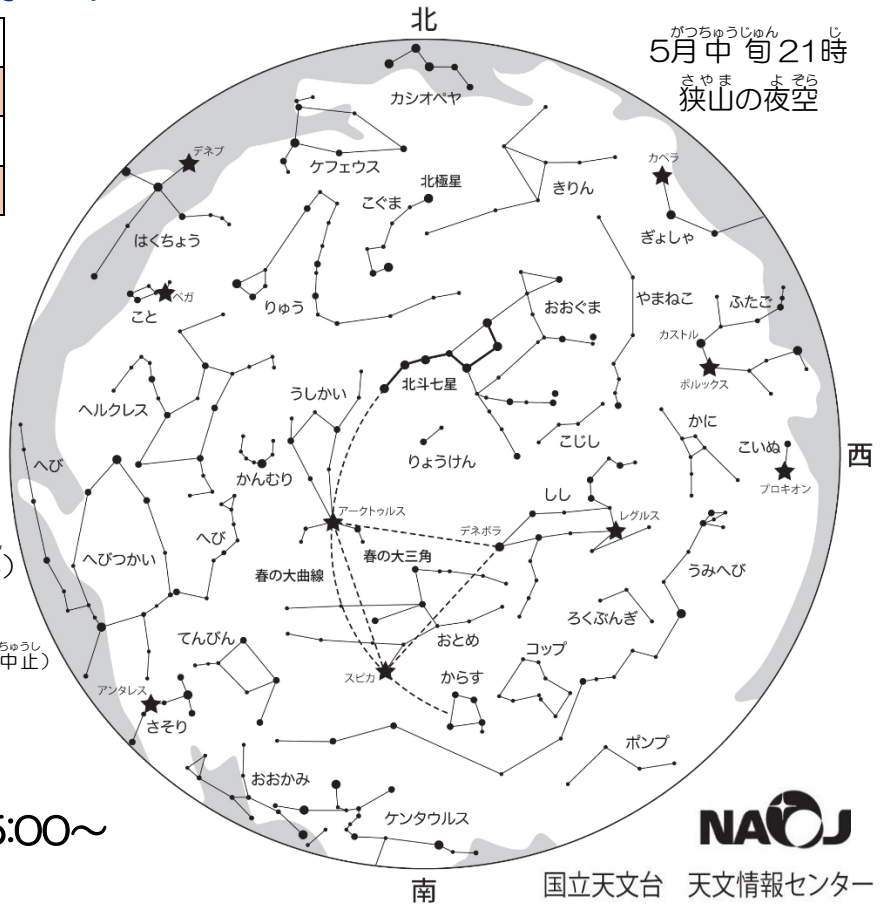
北

がつちゅうじゅん じ
5月中旬21時
さやま よぞら
狭山の夜空

カシオペヤ
デネブ
ケフェウス
北極星
こぐま
きりん
カペラ
ぎょしゃ
はくちょう
ベガ
こと
りゅう
おおぐま
やまねこ
ふたご
カストル
ポルックス
北斗七星
うしかい
ヘルクレス
かに
こじし
こいぬ
りょうけん
へび
かんむり
西
プロキオン
しし
アークトゥルス
デネボラ
レグルス
へびつかい
へび
春の大三角
春の大曲線
うみへび
ろくぶんぎ
てんびん
おとめ
コップ
スピカ
からす
アンタレス
さそり
ポンプ
おおかみ
ケンタウルス
南

ちゅうし
中止）

5:00〜

NAOJ
国立天文台 天文情報センター